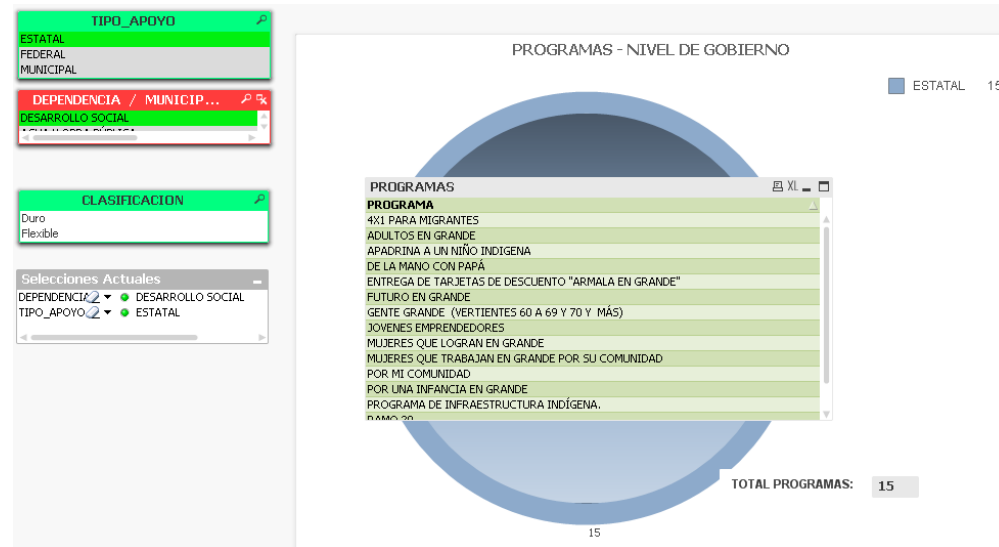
TIPO_APOYO
ESTATAL
FEDERAL
MUNICIPAL

DEPENDENCIA / MUNICIP...
DESARROLLO SOCIAL
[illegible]

CLASIFICACION
Duro
Flexible

Selecciones Actuales
DEPENDENCIA ● DESARROLLO SOCIAL
TIPO_APOYO ● ESTATAL

PROGRAMAS - NIVEL DE GOBIERNO

ESTATAL 15

PROGRAMAS XL

| PROGRAMA |
|---|
| 4X1 PARA MIGRANTES |
| ADULTOS EN GRANDE |
| APADRINA A UN NIÑO INDIGENA |
| DE LA MANO CON PAPÁ |
| ENTREGA DE TARJETAS DE DESCUENTO "ARMALA EN GRANDE" |
| FUTURO EN GRANDE |
| GENTE GRANDE (VERTIENTES 60 A 69 Y 70 Y MÁS) |
| JOVENES EMPRENDEDORES |
| MUJERES QUE LOGRAN EN GRANDE |
| MUJERES QUE TRABAJAN EN GRANDE POR SU COMUNIDAD |
| POR MI COMUNIDAD |
| POR UNA INFANCIA EN GRANDE |
| PROGRAMA DE INFRAESTRUCTURA INDÍGENA. |
| RAMO 20 |

TOTAL PROGRAMAS: 15

15